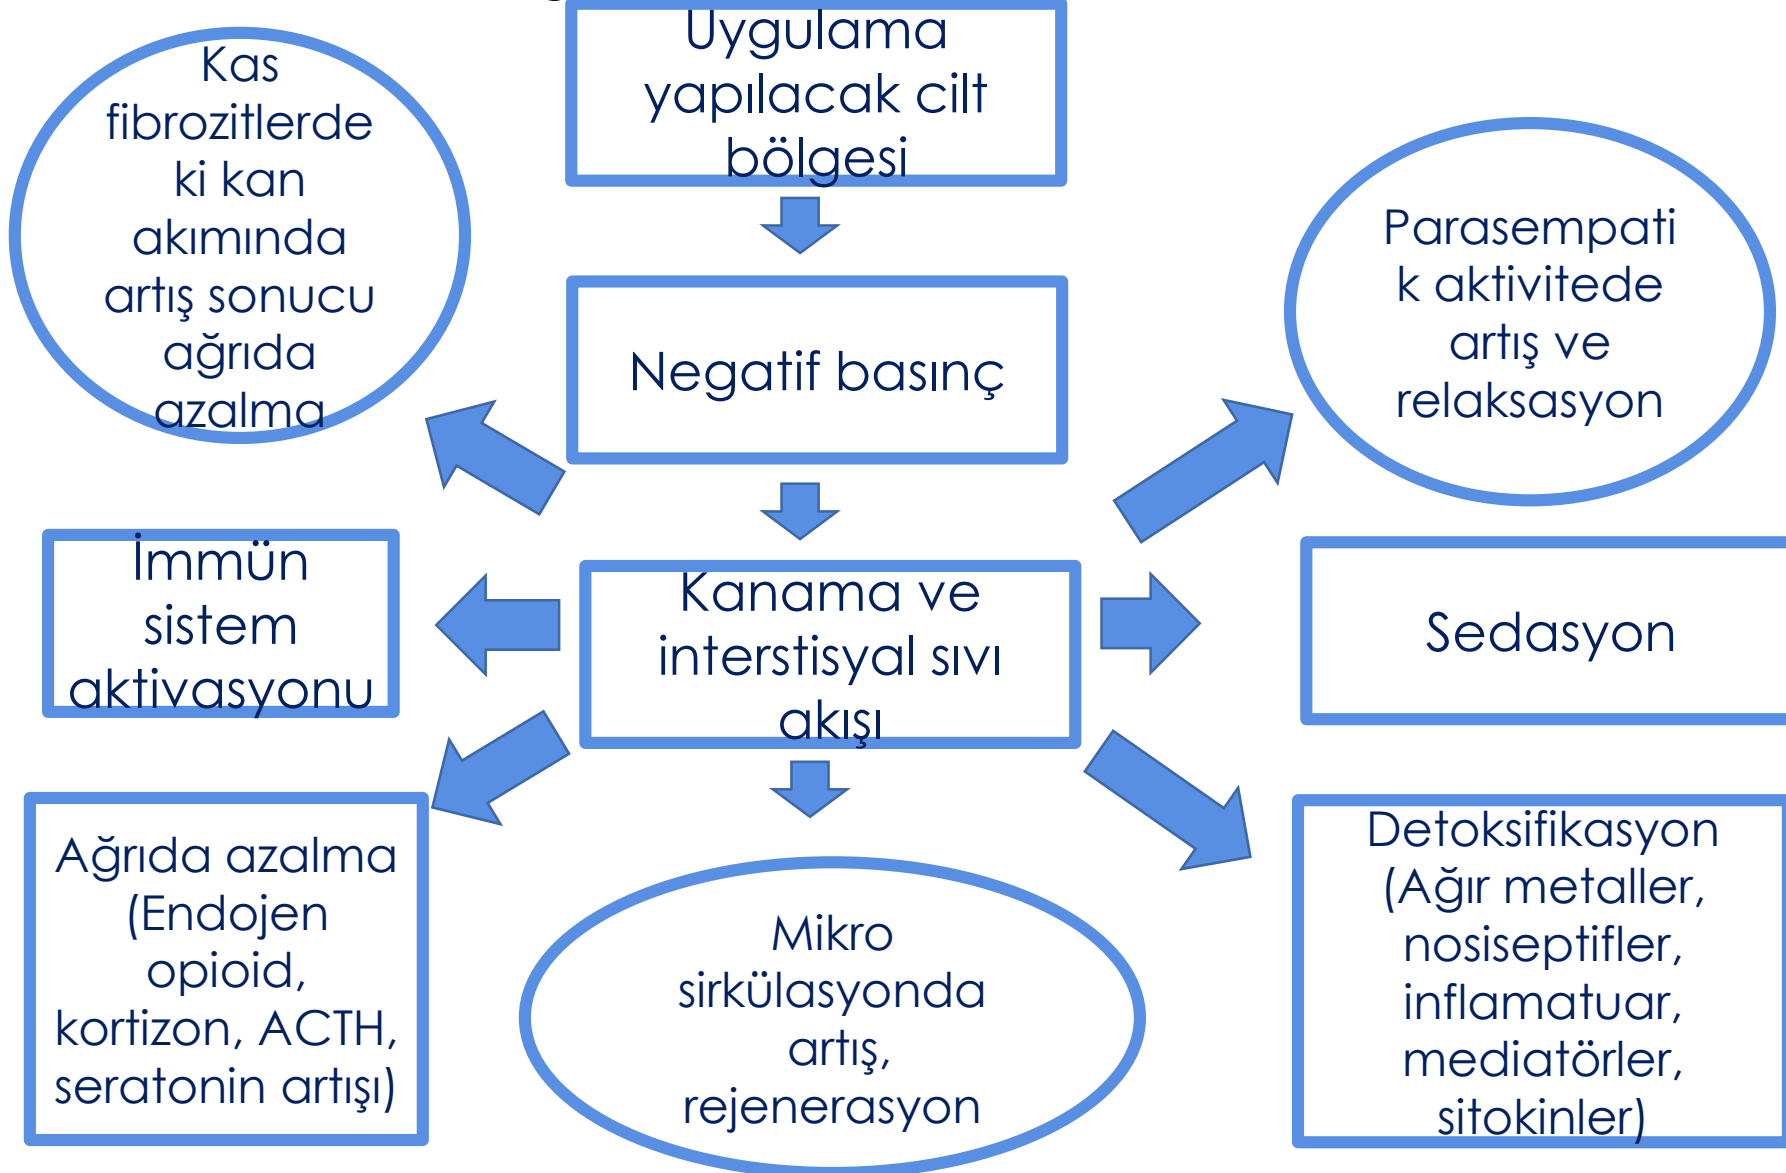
Uygulama yapılacak cilt bölgesi

Kas fibrozitlerde ki kan akımında artış sonucu ağrıda azalma

Negatif basınç

Parasempatik aktivitede artış ve relaksasyon

İmmün sistem aktivasyonu

Kanama ve interstisyal sıvı akışı

Sedasyon

Ağrıda azalma (Endojen opioid, kortizon, ACTH, seratonin artışı)

Mikro sirkülasyonda artış, rejenerasyon

Detoksifikasyon (Ağır metaller, nosiseptifler, inflamatuar, mediatörler, sitokinler)